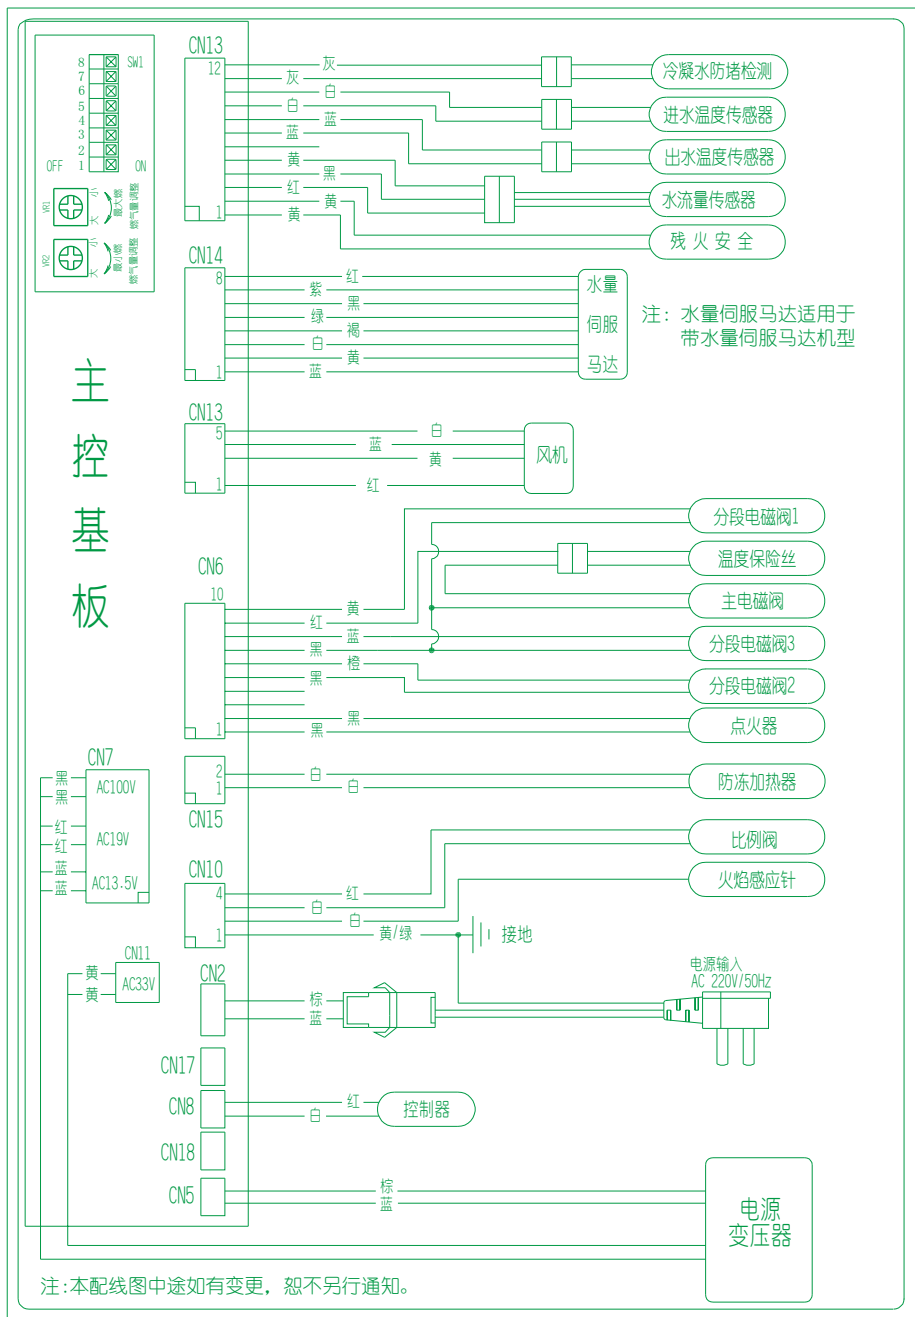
8 7 6 5 4 3 2 1
SW1
OFF ON
VR1 小 大 最大燃气量调整
VR2 小 大 最小燃气量调整

主控基板

CN13
12
1
灰
灰
白
白
蓝
蓝
黄
黑
红
黄
黄
冷凝水防堵检测
进水温度传感器
出水温度传感器
水流量传感器
残 火 安 全

CN14
8
1
红
紫
黑
绿
褐
白
黄
蓝
水量
伺服
马达

注：水量伺服马达适用于带水量伺服马达机型

CN13
5
1
白
蓝
黄
红
风机

CN6
10
1
黄
红
蓝
黑
橙
黑
黑
黑
分段电磁阀1
温度保险丝
主电磁阀
分段电磁阀3
分段电磁阀2
点火器

CN7
黑
黑
AC100V
红
红
AC19V
蓝
蓝
AC13.5V

CN15
2
1
白
白
防冻加热器

CN10
4
1
红
白
白
黄/绿
比例阀
火焰感应针
接地

CN11
黄
黄
AC33V

CN2
棕
蓝
电源输入
AC 220V/50Hz

CN17
CN8
红
白
控制器
CN18
CN5
棕
蓝
电源变压器

注:本配线图中途如有变更，恕不另行通知。